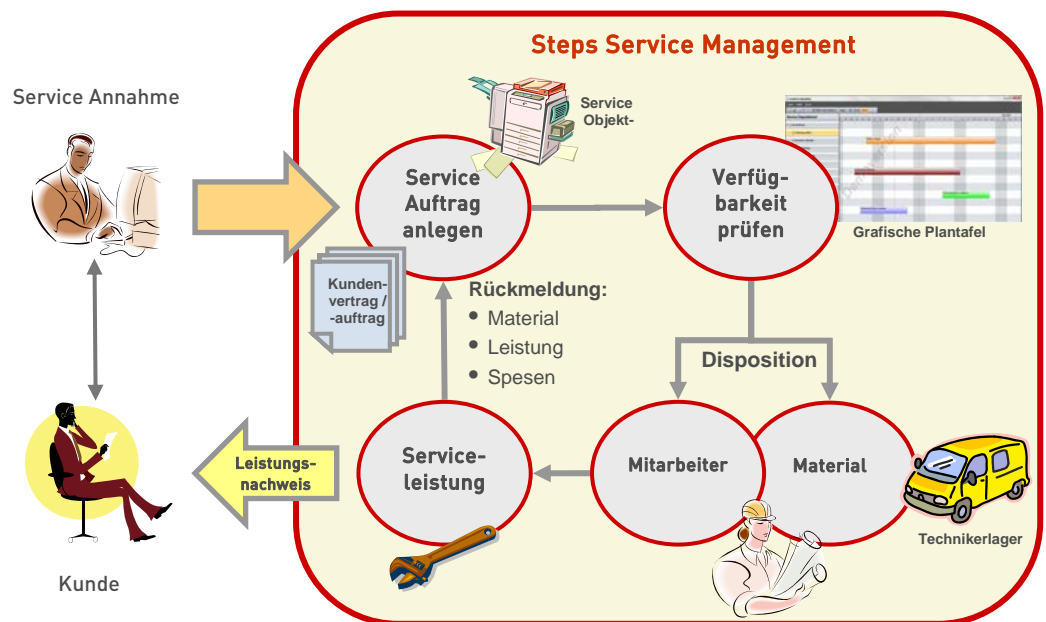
Steps Service Management

Service Annahme

Service Objekt-

Service Auftrag anlegen

Verfügbarkeit prüfen

Grafische Plantafel

Kundenvertrag / -auftrag

Rückmeldung:
• Material
• Leistung
• Spesen

Disposition

Mitarbeiter

Material

Technikerlager

Serviceleistung

Leistungsnachweis

Kunde